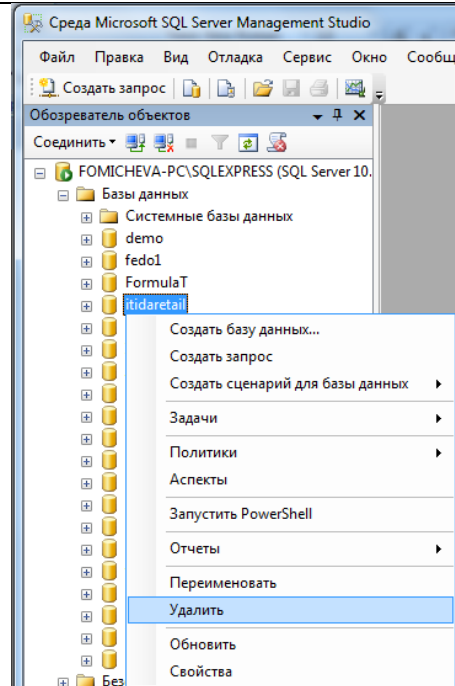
Среда Microsoft SQL Server Management Studio

Файл Правка Вид Отладка Сервис Окно Сообщ

Создать запрос

Обозреватель объектов

Соединить

FOMICHEVA-PC\SQLEXPRESS (SQL Server 10.

Базы данных

Системные базы данных

demo

fedo1

FormulaT

itidaretail

Создать базу данных...

Создать запрос

Создать сценарий для базы данных

Задачи

Политики

Аспекты

Запустить PowerShell

Отчеты

Переименовать

Удалить

Обновить

Свойства

Без